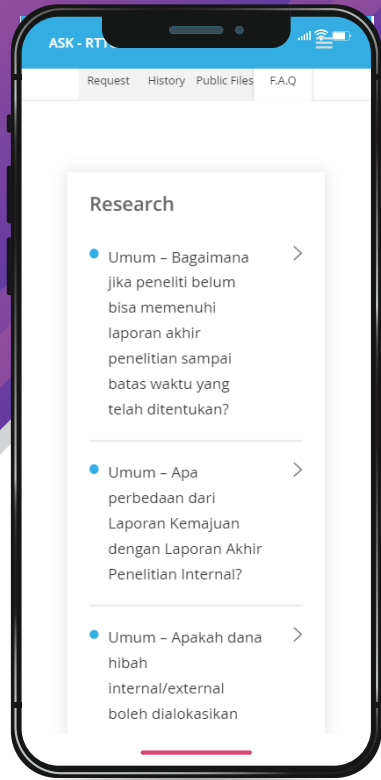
ASK - RT

Request History Public Files F.A.Q

Research

Umum – Bagaimana jika peneliti belum bisa memenuhi laporan akhir penelitian sampai batas waktu yang telah ditentukan?

Umum – Apa perbedaan dari Laporan Kemajuan dengan Laporan Akhir Penelitian Internal?

Umum – Apakah dana hibah internal/external boleh dialokasikan